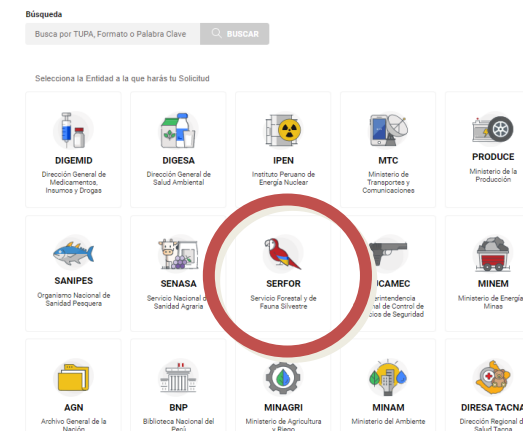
Búsqueda

Busca por TUPA, Formato o Palabra Clave

BUSCAR

Selecciona la Entidad a la que harás tu Solicitud

DIGEMID
Dirección General de Medicamentos, Insumos y Drogas

DIGESA
Dirección General de Salud Ambiental

IPEN
Instituto Peruano de Energía Nuclear

MTC
Ministerio de Transportes y Comunicaciones

PRODUCE
Ministerio de la Producción

SANIPES
Organismo Nacional de Sanidad Pesquera

SENASA
Servicio Nacional de Sanidad Agraria

SERFOR
Servicio Forestal y de Fauna Silvestre

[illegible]UCAMEC
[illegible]erintendencia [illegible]nal de Control de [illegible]cios de Seguridad

MINEM
Ministerio de Energía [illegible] Minas

AGN
Archivo General de la Nación

BNP
Biblioteca Nacional del Perú

MINAGRI
Ministerio de Agricultura y Riego

MINAM
Ministerio del Ambiente

DIRESA TACNA
Dirección Regional de Salud Tacna